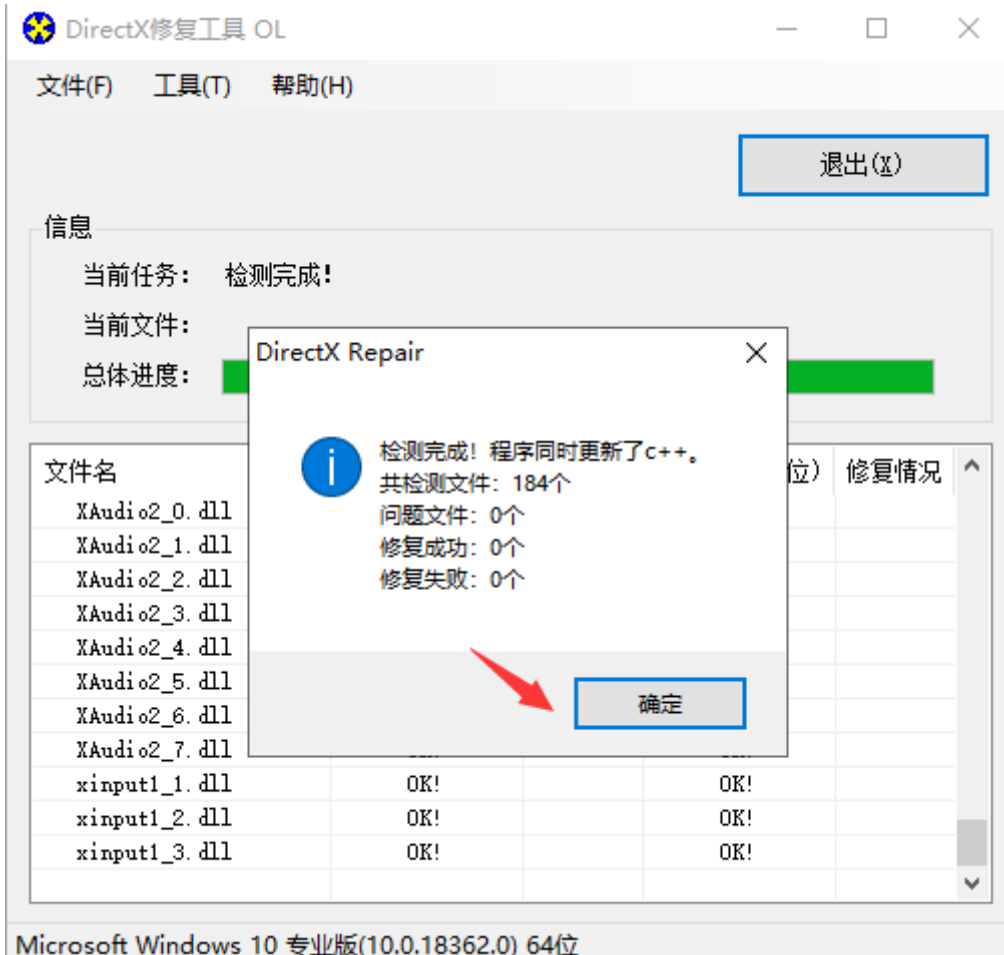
DirectX修复工具 OL

文件(F) 工具(T) 帮助(H)

退出(X)

信息

当前任务： 检测完成！

当前文件：

总体进度：

DirectX Repair

检测完成！程序同时更新了c++。
共检测文件：184个
问题文件：0个
修复成功：0个
修复失败：0个

确定

| 文件名 | | | 位） | 修复情况 |
|---|---|---|---|---|
| XAudio2_0.dll | | | | |
| XAudio2_1.dll | | | | |
| XAudio2_2.dll | | | | |
| XAudio2_3.dll | | | | |
| XAudio2_4.dll | | | | |
| XAudio2_5.dll | | | | |
| XAudio2_6.dll | | | | |
| XAudio2_7.dll | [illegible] | | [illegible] | |
| xinput1_1.dll | OK! | | OK! | |
| xinput1_2.dll | OK! | | OK! | |
| xinput1_3.dll | OK! | | OK! | |

Microsoft Windows 10 专业版(10.0.18362.0) 64位